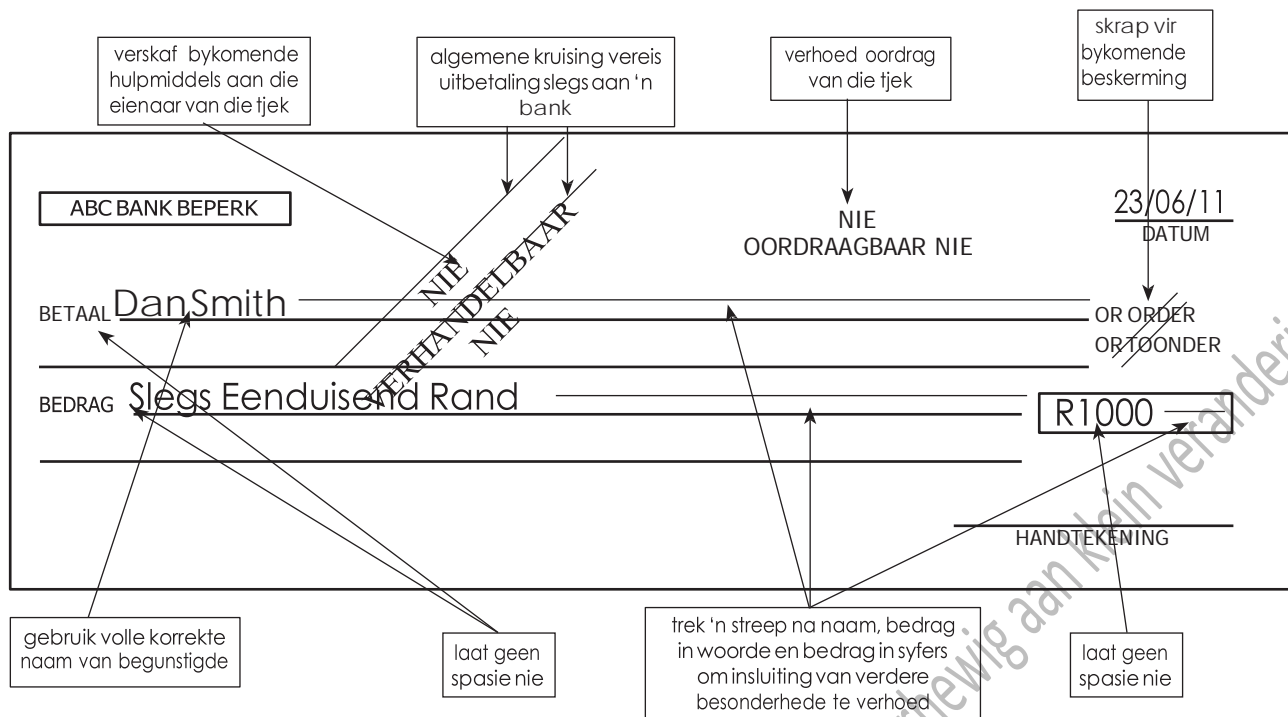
verskaf bykomende hulpmiddels aan die eienaar van die tjek

algemene kruising vereis uitbetaling slegs aan 'n bank

verhoed oordrag van die tjek

skrap vir bykomende beskerming

ABC BANK BEPERK

NIE VERHANDELBAAR NIE

NIE OORDRAAGBAAR NIE

23/06/11
DATUM

BETAAL DanSmith

OR ORDER
OR TOONDER

BEDRAG Slegs Eenduisend Rand

R1000

HANDTEKENING

gebruik volle korrekte naam van begunstigde

laat geen spasie nie

trek 'n streep na naam, bedrag in woorde en bedrag in syfers om insluiting van verdere besonderhede te verhoed

laat geen spasie nie

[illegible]hewig aan klein veranderi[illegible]